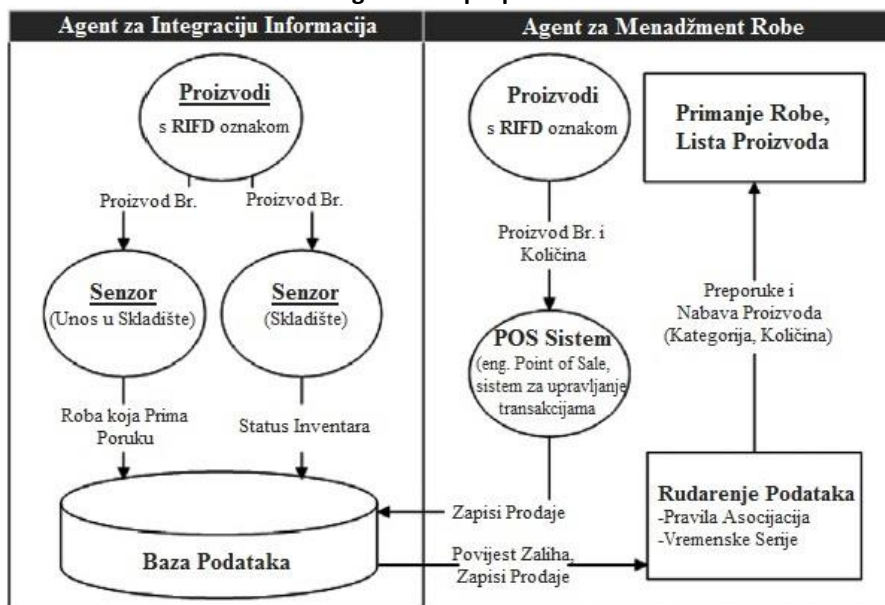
Agent za Integraciju Informacija

Agent za Menadžment Robe

Proizvodi
s RIFD oznakom

Proizvod Br.

Proizvod Br.

Senzor
(Unos u Skladište)

Senzor
(Skladište)

Roba koja Prima Poruku

Status Inventara

Baza Podataka

Proizvodi
s RIFD oznakom

Primanje Robe, Lista Proizvoda

Proizvod Br. i Količina

Preporuke i Nabava Proizvoda (Kategorija, Količina)

POS Sistem
(eng. Point of Sale, sistem za upravljanje transakcijama

Zapisi Prodaje

Rudarenje Podataka
-Pravila Asocijacija
-Vremenske Serije

Povijest Zaliha, Zapisi Prodaje